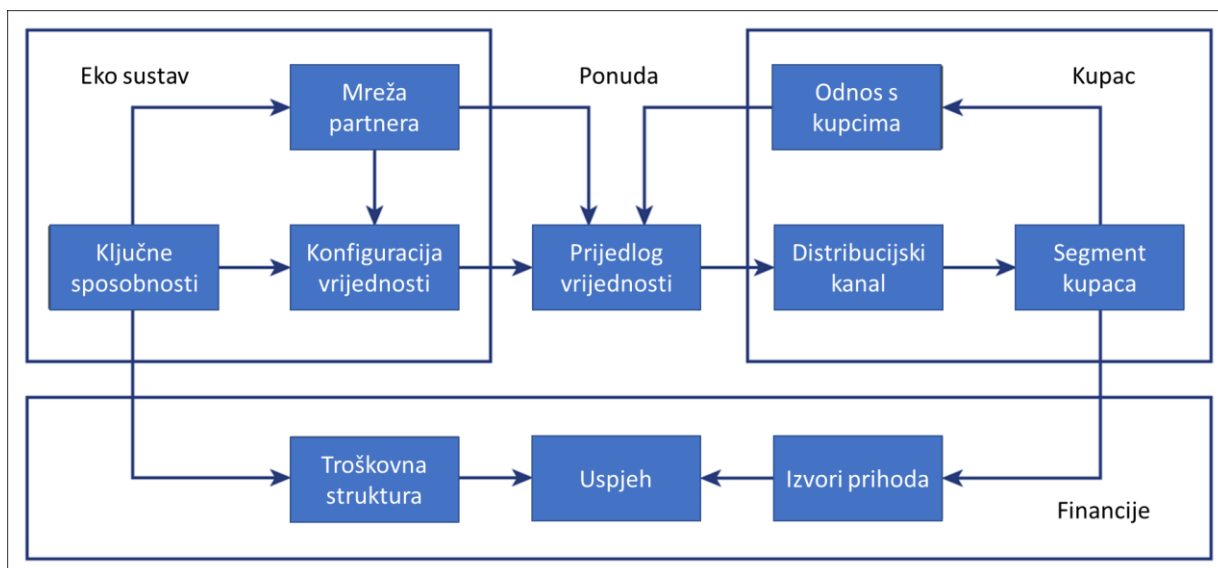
Eko sustav

Mreža partnera

Ponuda

Odnos s kupcima

Kupac

Ključne sposobnosti

Konfiguracija vrijednosti

Prijedlog vrijednosti

Distribucijski kanal

Segment kupaca

Troškovna struktura

Uspjeh

Izvori prihoda

Financije